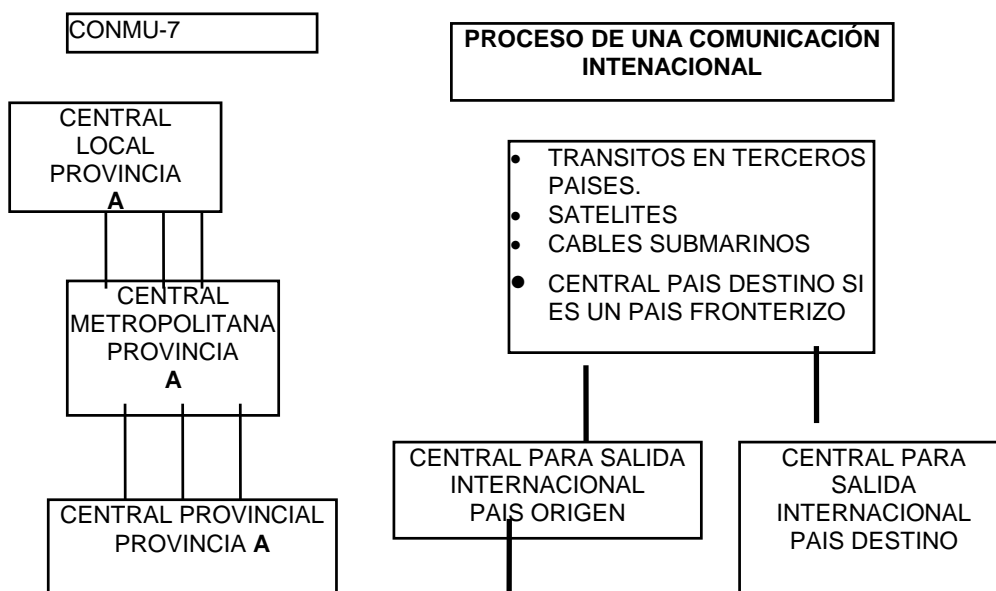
CONMU-7

PROCESO DE UNA COMUNICACIÓN INTENACIONAL

CENTRAL LOCAL PROVINCIA
**A**

CENTRAL METROPOLITANA PROVINCIA
**A**

CENTRAL PROVINCIAL PROVINCIA **A**

- TRANSITOS EN TERCEROS PAISES.
- SATELITES
- CABLES SUBMARINOS
- CENTRAL PAIS DESTINO SI ES UN PAIS FRONTERIZO

CENTRAL PARA SALIDA INTERNACIONAL PAIS ORIGEN

CENTRAL PARA SALIDA INTERNACIONAL PAIS DESTINO